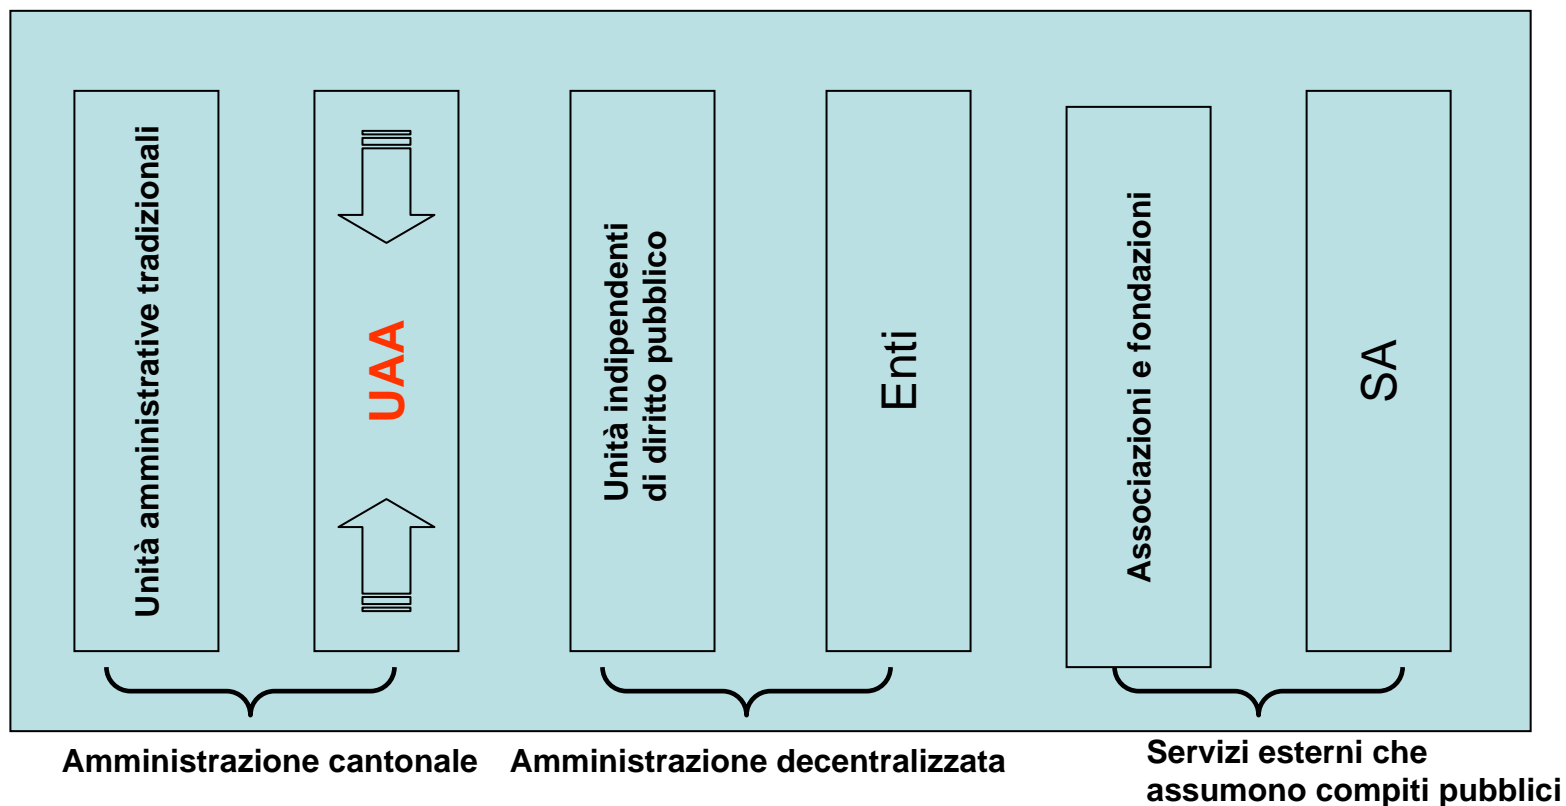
Unità amministrative tradizionali

UAA

Unità indipendenti di diritto pubblico

Enti

Associazioni e fondazioni

SA

Amministrazione cantonale

Amministrazione decentralizzata

Servizi esterni che assumono compiti pubblici